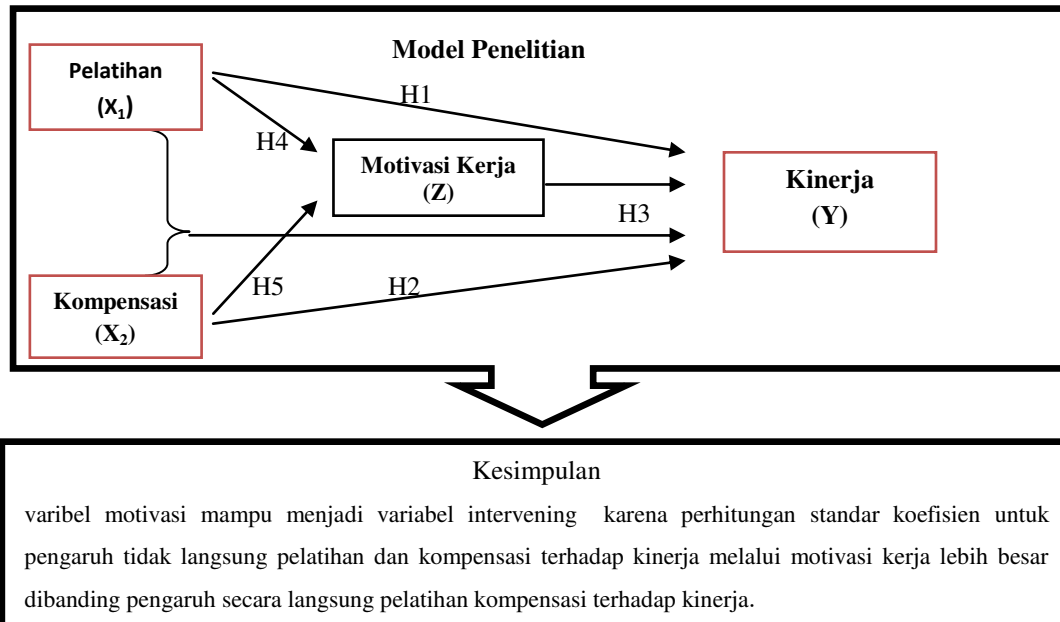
Model Penelitian

Pelatihan
$(X_1)$

H1

H4

Motivasi Kerja
(Z)

Kinerja
(Y)

H3

H5

H2

Kompensasi
$(X_2)$

Kesimpulan

varibel motivasi mampu menjadi variabel intervening karena perhitungan standar koefisien untuk pengaruh tidak langsung pelatihan dan kompensasi terhadap kinerja melalui motivasi kerja lebih besar dibanding pengaruh secara langsung pelatihan kompensasi terhadap kinerja.